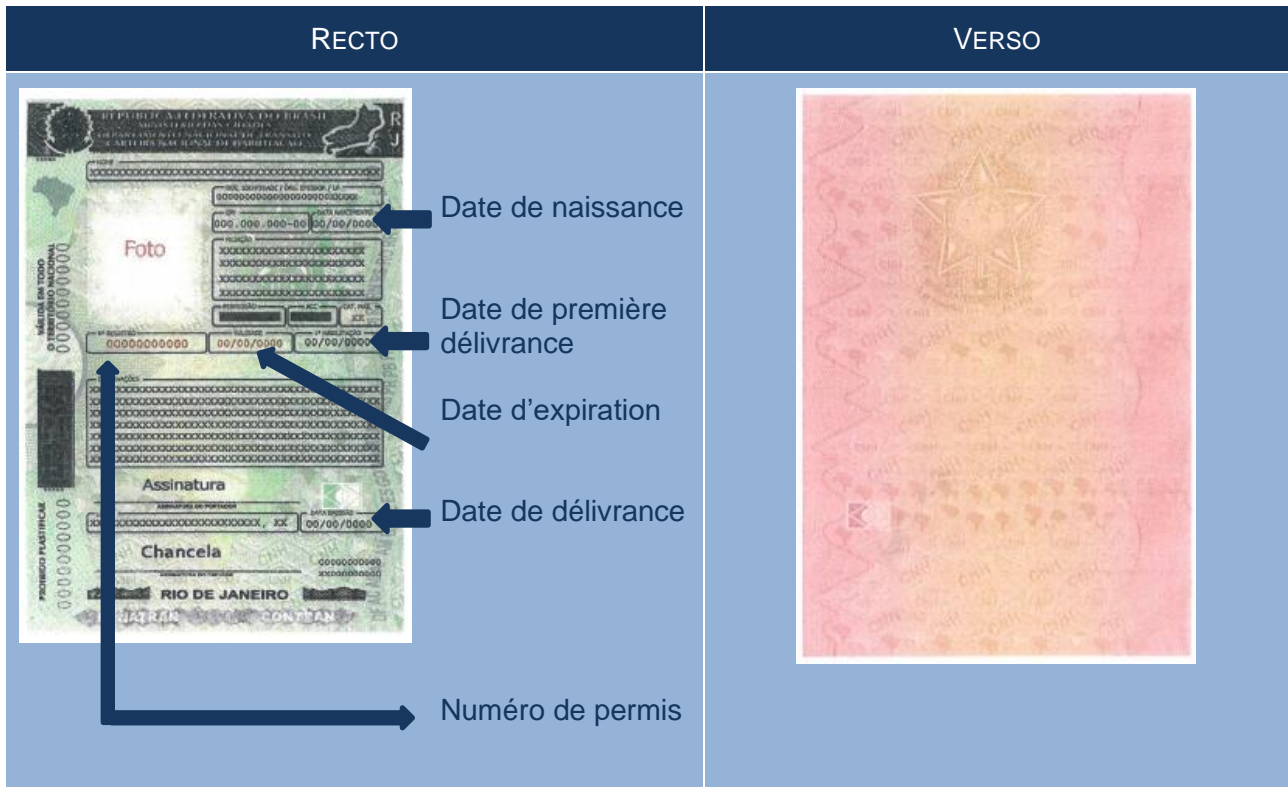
| RECTO | VERSO |
|---|---|
| | |

REPÚBLICA FEDERATIVA DO BRASIL
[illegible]
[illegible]
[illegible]

RJ

NOME
XXXXXXXXXXXXXXXXXXXXXXXXXXXXXXXXXXXXX

DOC. IDENTIDADE / ÓRG. EMISSOR / UF
XXXXXXXXXXXXXXXXXXXXXXXXX

CPF
000.000.000-00

DATA NASCIMENTO
00/00/0000

Foto

FILIAÇÃO
XXXXXXXXXXXXXXXXXXXX
XXXXXXXXXXXXXXXXXXXX
XXXXXXXXXXXXXXXXXXXX
XXXXXXXXXXXXXXXXXXXX

PERMISSÃO
ACC
CAT. HAB.
XX

VÁLIDA EM TODO O TERRITÓRIO NACIONAL
0000000000

Nº REGISTRO
00000000000

VALIDADE
00/00/0000

1ª HABILITAÇÃO
00/00/0000

OBSERVAÇÕES
XXXXXXXXXXXXXXXXXXXXXXXXXXXXXXXXXXXX
XXXXXXXXXXXXXXXXXXXXXXXXXXXXXXXXXXXX
XXXXXXXXXXXXXXXXXXXXXXXXXXXXXXXXXXXX
XXXXXXXXXXXXXXXXXXXXXXXXXXXXXXXXXXXX
XXXXXXXXXXXXXXXXXXXXXXXXXXXXXXXXXXXX

Assinatura
ASSINATURA DO PORTADOR

XXXXXXXXXXXXXXXXXXXXXXXXXXXX, XX

DATA EMISSÃO
00/00/0000

Chancela
ASSINATURA DO EMISSOR

00000000000
00000000000

PROIBIDO PLASTIFICAR
0000000000

RIO DE JANEIRO

DETRAN CONTRAN

Date de naissance

Date de première délivrance

Date d'expiration

Date de délivrance

Numéro de permis

CNH CNH CNH CNH CNH CNH CNH CNH CNH CNH CNH CNH